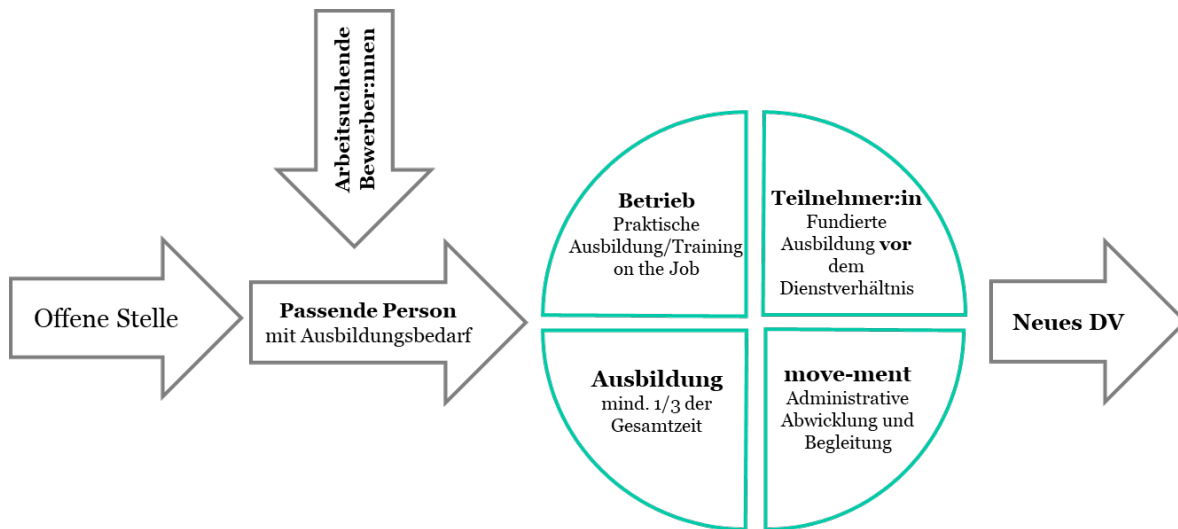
Arbeitsuchende Bewerber:innen

Offene Stelle

Passende Person
mit Ausbildungsbedarf

Betrieb
Praktische Ausbildung/Training on the Job

Teilnehmer:in
Fundierte Ausbildung vor dem Dienstverhältnis

Ausbildung
mind. 1/3 der Gesamtzeit

move-ment
Administrative Abwicklung und Begleitung

Neues DV